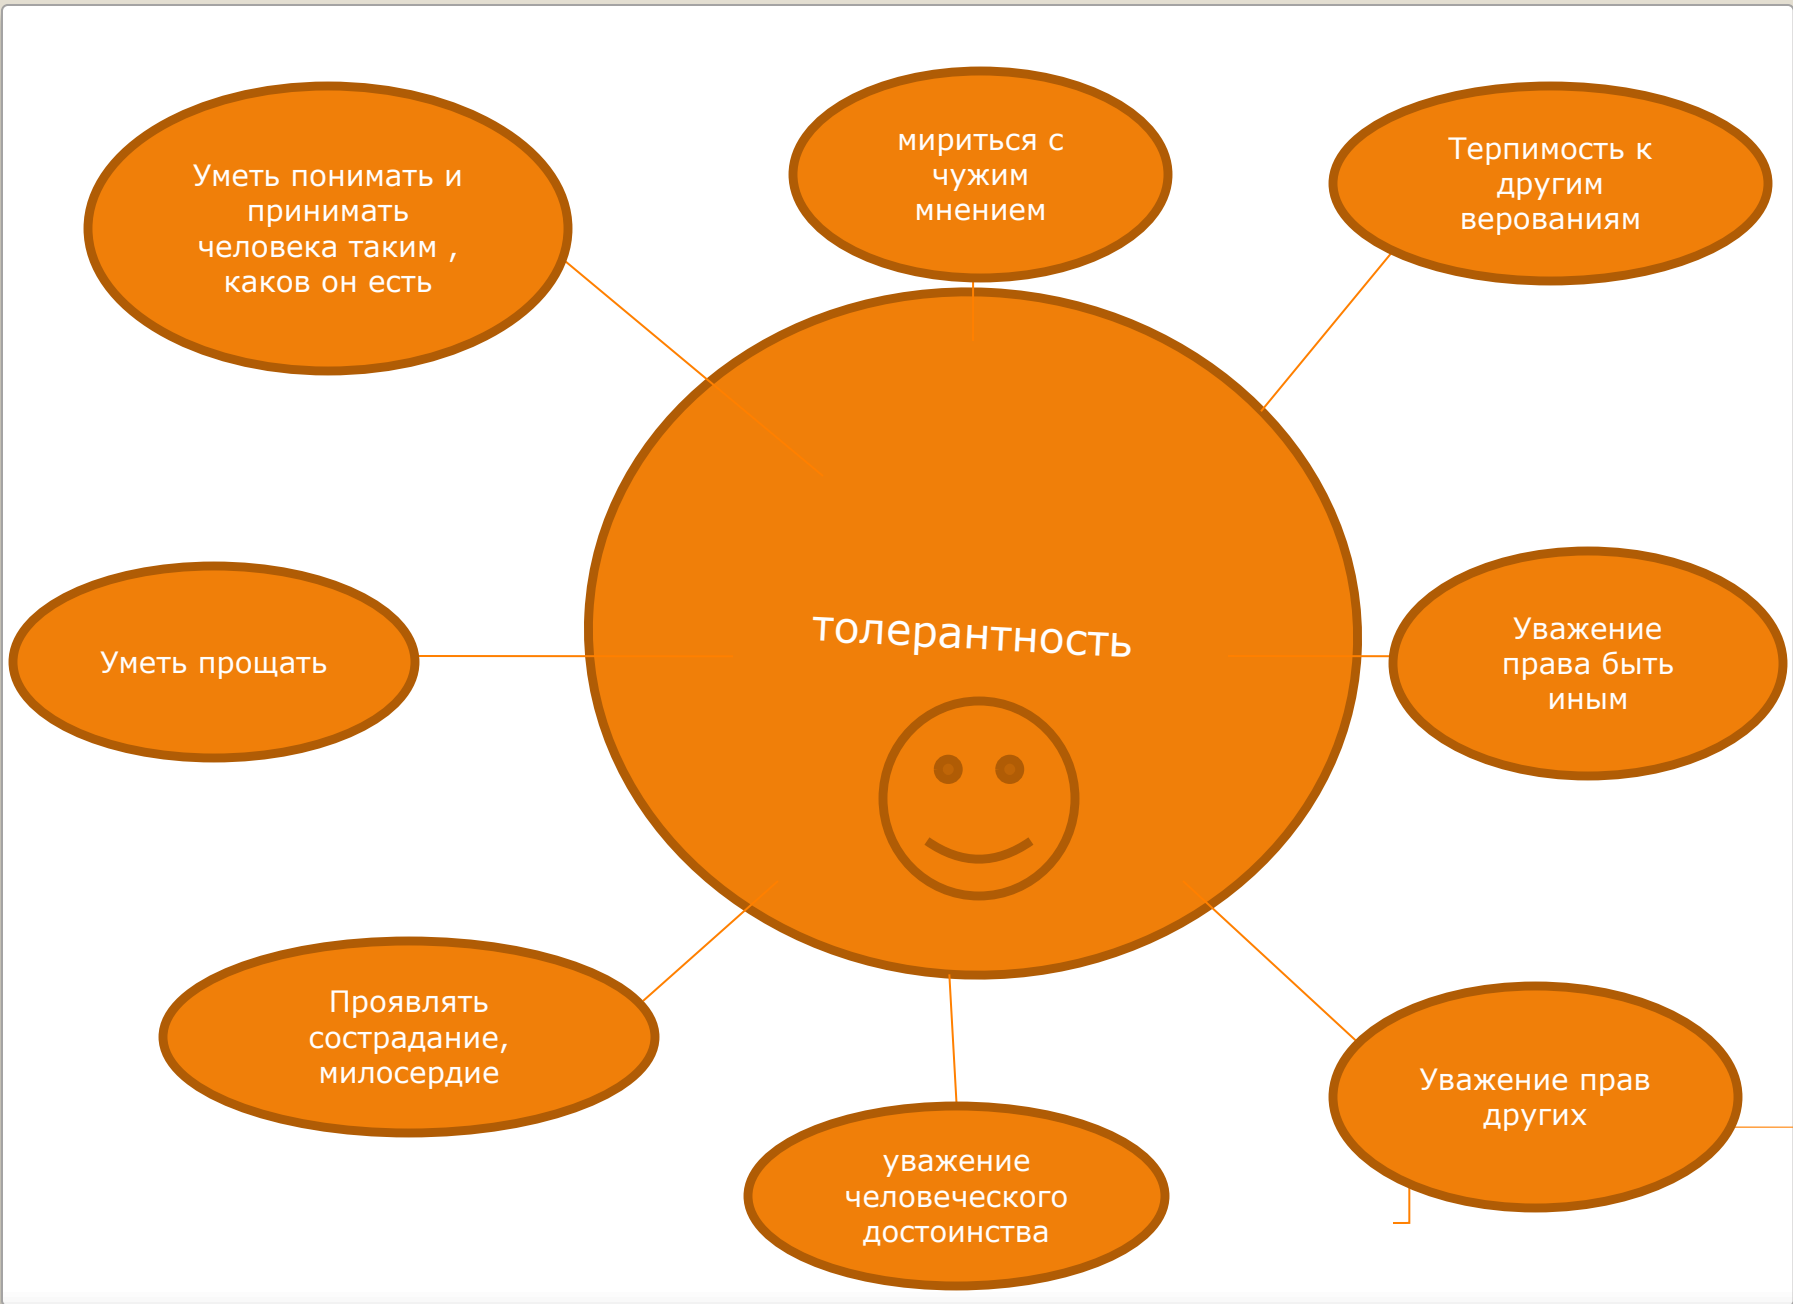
Уметь понимать и принимать человека таким , каков он есть

мириться с чужим мнением

Терпимость к другим верованиям

толерантность

Уметь прощать

Уважение права быть иным

Проявлять сострадание, милосердие

уважение человеческого достоинства

Уважение прав других